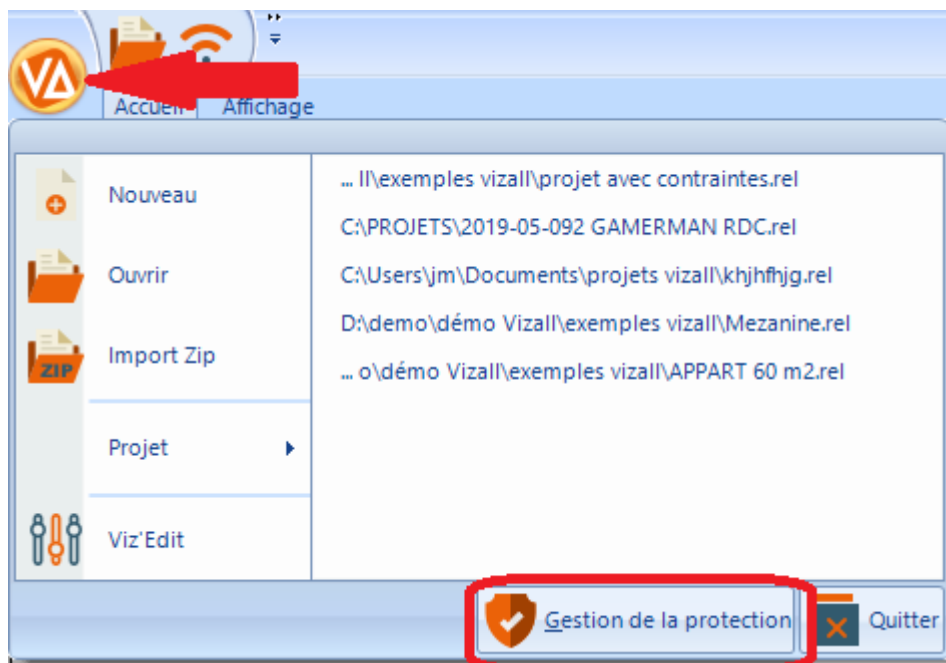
Accueil
Affichage

Nouveau

Ouvrir

Import Zip

Projet

Viz'Edit

... ll\exemples vizall\projet avec contraintes.rel

C:\PROJETS\2019-05-092 GAMERMAN RDC.rel

C:\Users\jm\Documents\projets vizall\khjhfhjg.rel

D:\demo\démo Vizall\exemples vizall\Mezanine.rel

... o\démo Vizall\exemples vizall\APPART 60 m2.rel

ZIP

Gestion de la protection

Quitter